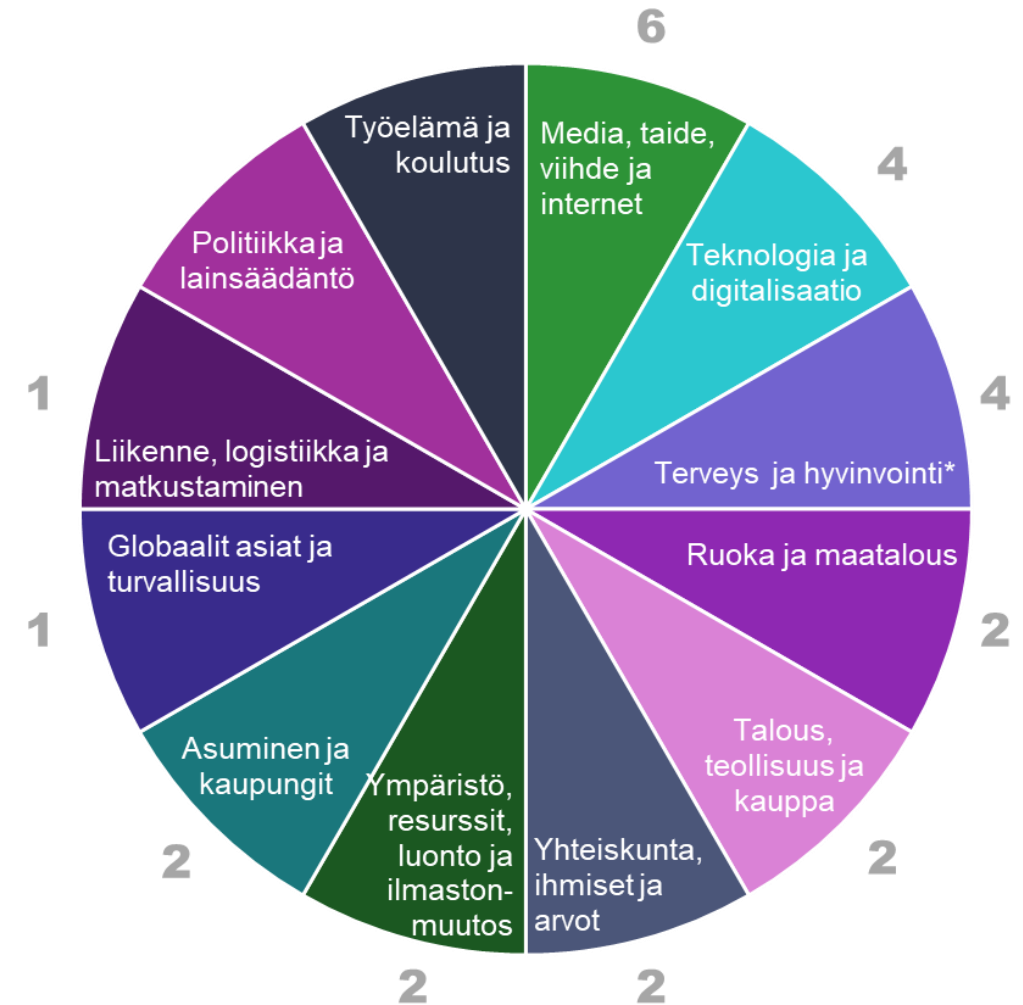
6

Työelämä ja koulutus

Media, taide, viihde ja internet

4

Teknologia ja digitalisaatio

Politiikka ja lainsäädäntö

1

Liikenne, logistiikka ja matkustaminen

4

Terveys ja hyvinvointi*

Globaalit asiat ja turvallisuus

Ruoka ja maatalous

1

2

Asuminen ja kaupungit

Ympäristö, resurssit, luonto ja ilmastonmuutos

Yhteiskunta, ihmiset ja arvot

Talous, teollisuus ja kauppa

2

2

2

2